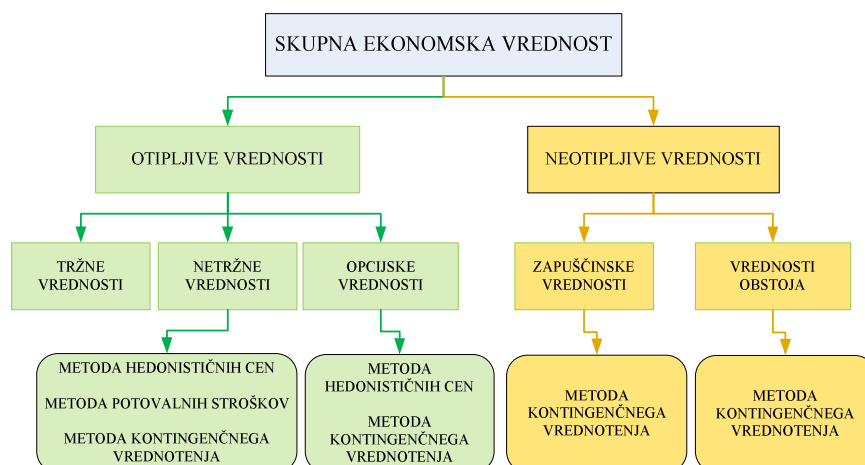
SKUPNA EKONOMSKA VREDNOST

OTIPLJIVE VREDNOSTI

NEOTIPLJIVE VREDNOSTI

TRŽNE VREDNOSTI

NETRŽNE VREDNOSTI

OPCIJSKE VREDNOSTI

ZAPUŠČINSKE VREDNOSTI

VREDNOSTI OBSTOJA

METODA HEDONISTIČNIH CEN

METODA POTOVALNIH STROŠKOV

METODA KONTINGENČNEGA VREDNOTENJA

METODA HEDONISTIČNIH CEN

METODA KONTINGENČNEGA VREDNOTENJA

METODA KONTINGENČNEGA VREDNOTENJA

METODA KONTINGENČNEGA VREDNOTENJA